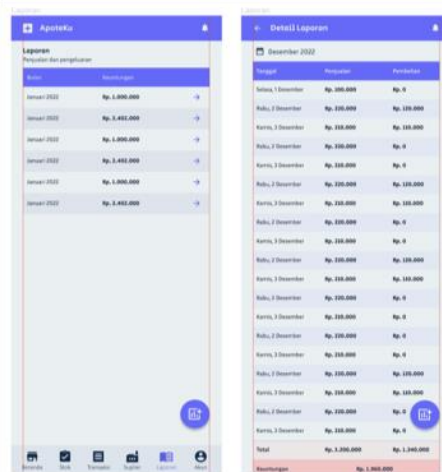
Laporan

ApoteKu

Laporan
Penjualan dan pengeluaran

| Bulan | Keuntungan | |
|---|---|---|
| Januari 2022 | Rp. 1.000.000 | → |
| Januari 2022 | Rp. 1.492.000 | → |
| Januari 2022 | Rp. 1.000.000 | → |
| Januari 2022 | Rp. 1.492.000 | → |
| Januari 2022 | Rp. 1.000.000 | → |
| Januari 2022 | Rp. 1.492.000 | → |

Beranda Stok Transaksi Supplier Laporan Akun

Laporan

← Detail Laporan

Desember 2022

| Tanggal | Penjualan | Pembelian |
|---|---|---|
| Selasa, 1 Desember | Rp. 100.000 | Rp. 0 |
| Rabu, 2 Desember | Rp. 220.000 | Rp. 120.000 |
| Kamis, 3 Desember | Rp. 310.000 | Rp. 110.000 |
| Rabu, 2 Desember | Rp. 220.000 | Rp. 0 |
| Kamis, 3 Desember | Rp. 310.000 | Rp. 0 |
| Rabu, 2 Desember | Rp. 220.000 | Rp. 120.000 |
| Kamis, 3 Desember | Rp. 310.000 | Rp. 110.000 |
| Rabu, 2 Desember | Rp. 220.000 | Rp. 0 |
| Kamis, 3 Desember | Rp. 310.000 | Rp. 0 |
| Rabu, 2 Desember | Rp. 220.000 | Rp. 120.000 |
| Kamis, 3 Desember | Rp. 310.000 | Rp. 110.000 |
| Rabu, 2 Desember | Rp. 220.000 | Rp. 0 |
| Kamis, 3 Desember | Rp. 310.000 | Rp. 0 |
| Rabu, 2 Desember | Rp. 220.000 | Rp. 0 |
| Kamis, 3 Desember | Rp. 310.000 | Rp. 0 |
| Rabu, 2 Desember | Rp. 220.000 | Rp. 120.000 |
| Kamis, 3 Desember | Rp. 310.000 | Rp. 110.000 |
| Rabu, 2 Desember | Rp. 220.000 | Rp. 0 |
| Kamis, 3 Desember | Rp. 310.000 | Rp. 0 |
| Total | Rp. 3.200.000 | Rp. 1.240.000 |
| Keuntungan | Rp. 1.960.000 | |